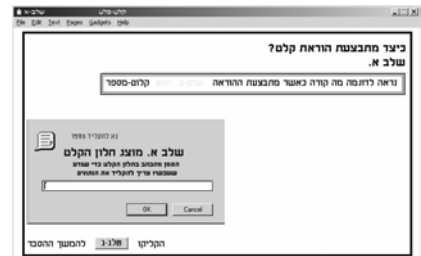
File Edit Text Pages Gadgets Help

כיצד מתבצעת הוראת קלט?
שלב א.

נראה לדוגמה מה קורה כאשר מתבצעת ההוראה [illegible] קלוט-מספר

נא להקליד מספר
שלב א. מוצג חלון הקלט
המסך מתבהר בחלון הקלט כדי שנדע שמבקשים מאיתנו להקליד את הנתונים

OK Cancel

הקליקו שלב ב להמשך ההסבר